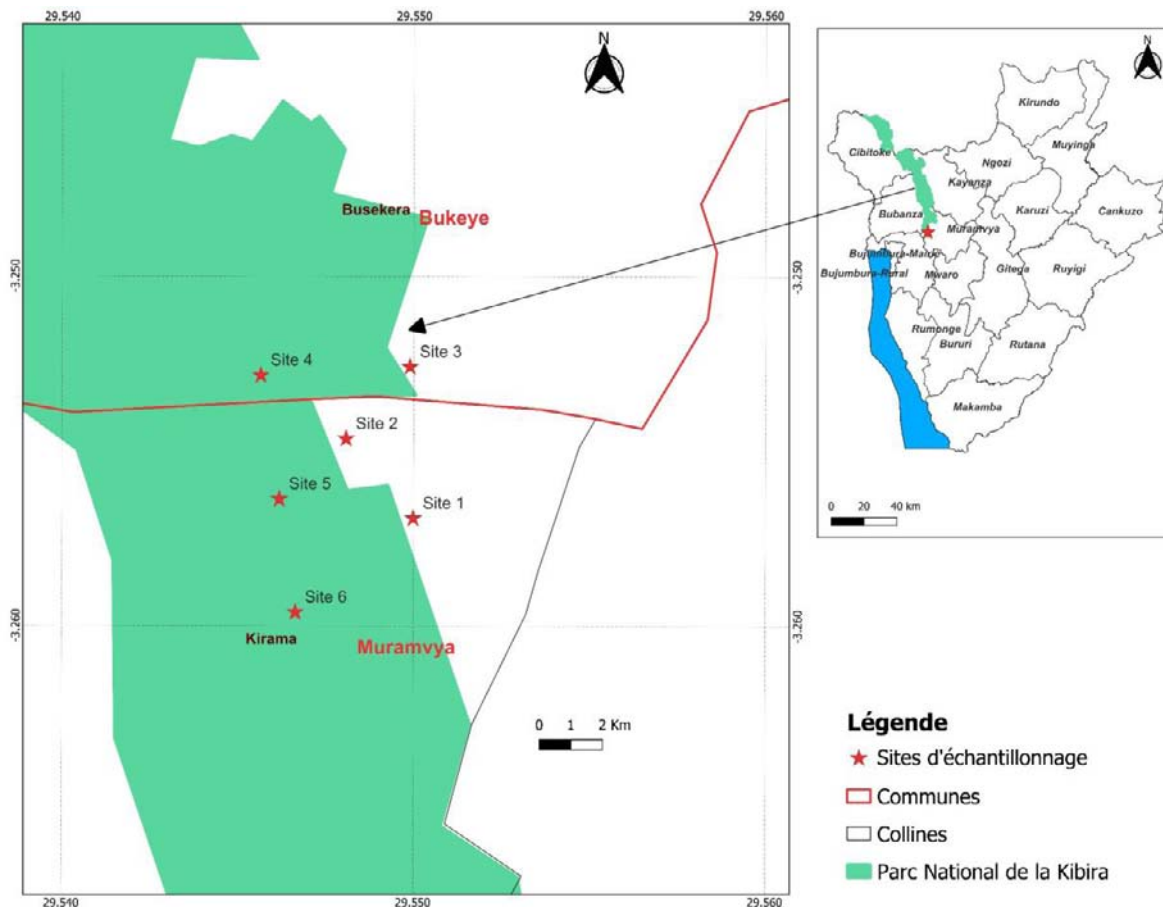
29.540
29.550
29.560
N
Busekera
Bukeye
-3.250
-3.250
Site 4
Site 3
Site 2
Site 5
Site 1
Site 6
-3.260
-3.260
Kirama
Muramvya
0 1 2 Km
29.540
29.550
29.560

N
Kirundo
Cibitoke
Ngozi
Muyinga
Kayanza
Bubanza
Karuzi
Cankuzo
Muramvya
Bujumbura-Mairie
Bujumbura-Rural
Mwaro
Gitega
Ruyigi
Rumonge
Bururi
Rutana
Makamba
0 20 40 km

Légende
Sites d'échantillonnage
Communes
Collines
Parc National de la Kibira